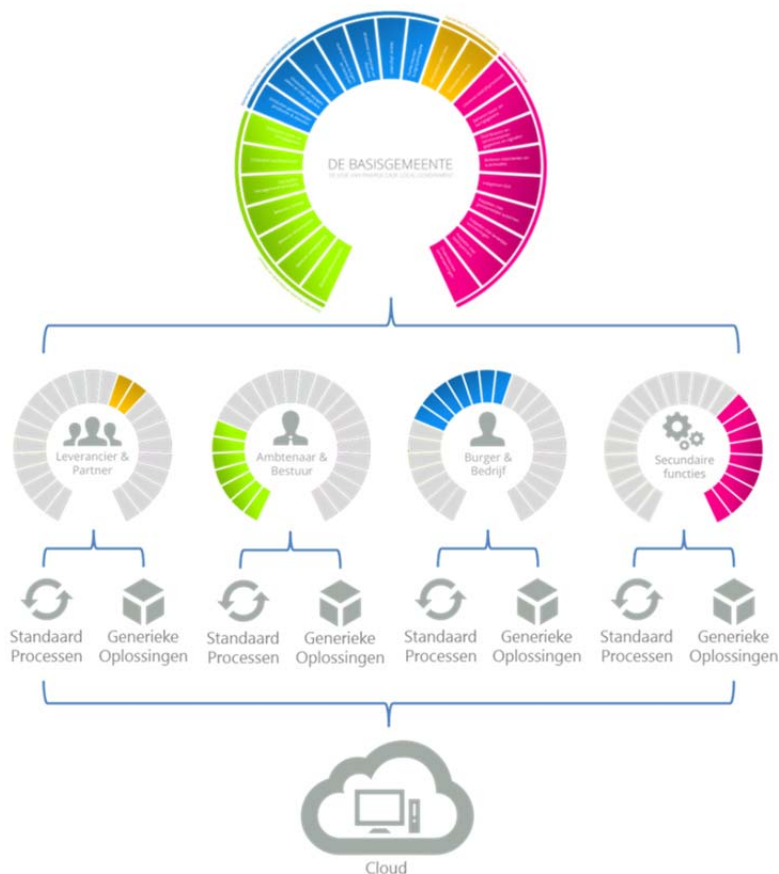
DE BASISGEMEENTE
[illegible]

Leverancier & Partner

Ambtenaar & Bestuur

Burger & Bedrijf

Secundaire functies

Standaard Processen

Generieke Oplossingen

Standaard Processen

Generieke Oplossingen

Standaard Processen

Generieke Oplossingen

Standaard Processen

Generieke Oplossingen

Cloud